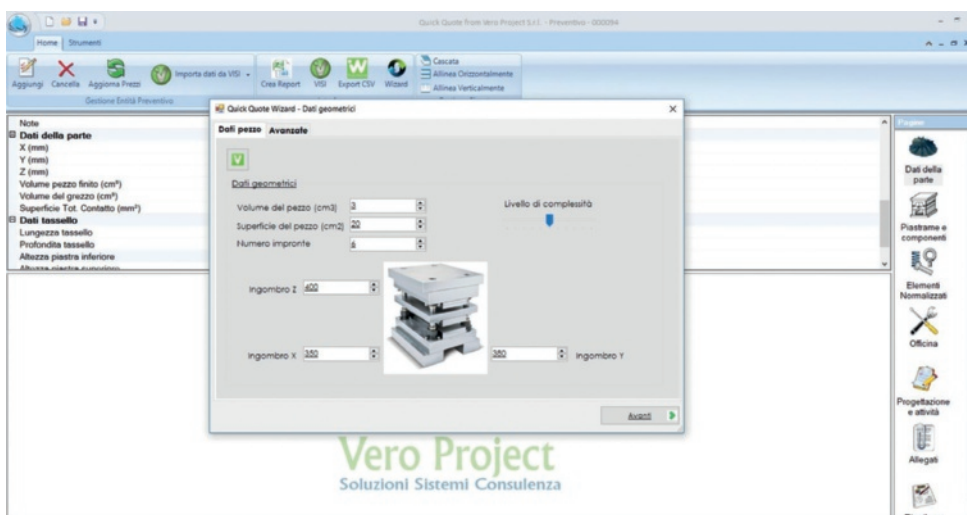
Quick Quote from Vero Project S.r.l. - Preventivo - 000094

Home Strumenti

Aggiungi Cancella Aggiorna Prezzi Importa dati da VISI Crea Report VISI Export CSV Wizard Cascata Allinea Orizzontalmente Allinea Verticalmente

Gestione Entità Preventivo

Note
Dati della parte
X (mm)
Y (mm)
Z (mm)
Volume pezzo finito (cm³)
Volume del grezzo (cm³)
Superficie Tot. Contatto (mm²)
Dati tassello
Lungezza tassello
Profondita tassello
Altezza piastra inferiore
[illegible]

Quick Quote Wizard - Dati geometrici

Dati pezzo Avanzate

Dati geometrici

Volume del pezzo (cm3) 3
Superficie del pezzo (cm2) 20
Numero impronte 6

Livello di complessità

Ingombro Z 400

Ingombro X 350

350 Ingombro Y

Avanti

Pagine

Dati della parte

Piastrame e componenti

Elementi Normalizzati

Officina

Progettazione e attività

Allegati

Vero Project
Soluzioni Sistemi Consulenza